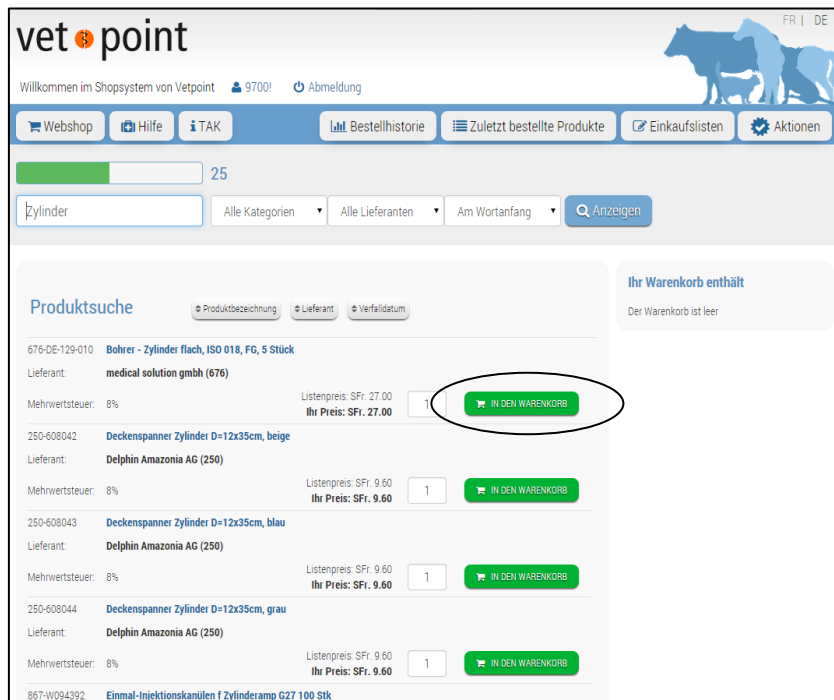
vet point

FR | DE

Willkommen im Shopsystem von Vetpoint 9700! Abmeldung

Webshop Hilfe TAK Bestellhistorie Zuletzt bestellte Produkte Einkaufslisten Aktionen

25

Zylinder Alle Kategorien Alle Lieferanten Am Wortanfang Anzeigen

Produktsuche

Produktbezeichnung Lieferant Verfalldatum

676-DE-129-010 Bohrer - Zylinder flach, ISO 018, FG, 5 Stück
Lieferant: medical solution gmbh (676)
Mehrwertsteuer: 8% Listenpreis: SFr. 27.00 Ihr Preis: SFr. 27.00 1 IN DEN WARENKORB

250-608042 Deckenspanner Zylinder D=12x35cm, beige
Lieferant: Delphin Amazonia AG (250)
Mehrwertsteuer: 8% Listenpreis: SFr. 9.60 Ihr Preis: SFr. 9.60 1 IN DEN WARENKORB

250-608043 Deckenspanner Zylinder D=12x35cm, blau
Lieferant: Delphin Amazonia AG (250)
Mehrwertsteuer: 8% Listenpreis: SFr. 9.60 Ihr Preis: SFr. 9.60 1 IN DEN WARENKORB

250-608044 Deckenspanner Zylinder D=12x35cm, grau
Lieferant: Delphin Amazonia AG (250)
Mehrwertsteuer: 8% Listenpreis: SFr. 9.60 Ihr Preis: SFr. 9.60 1 IN DEN WARENKORB

867-W094392 Einmal-Injektionskanülen f Zylinderamp G27 100 Stk

Ihr Warenkorb enthält

Der Warenkorb ist leer